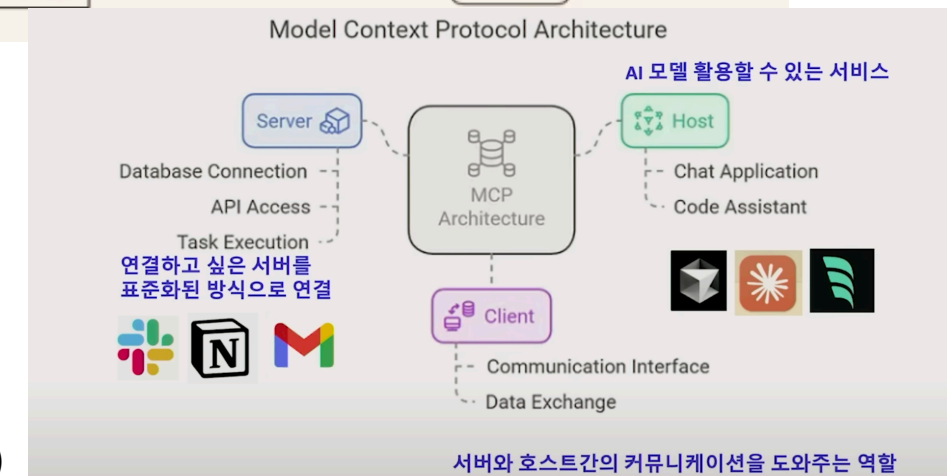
Model Context Protocol Architecture

AI 모델 활용할 수 있는 서비스

Server

Database Connection

API Access

Task Execution

연결하고 싶은 서버를 표준화된 방식으로 연결

MCP Architecture

Host

Chat Application

Code Assistant

Client

Communication Interface

Data Exchange

서버와 호스트간의 커뮤니케이션을 도와주는 역할